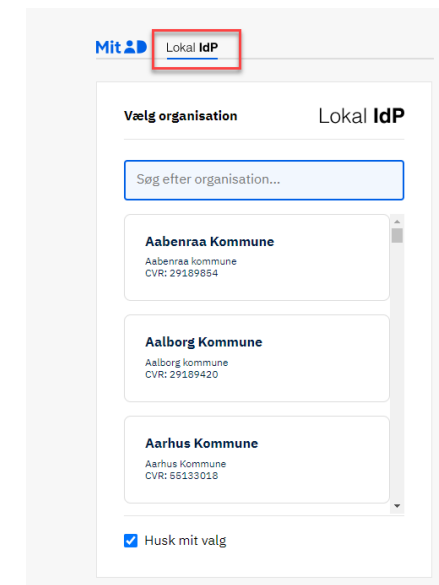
MitID

Lokal IdP

Vælg organisation

Lokal IdP

Søg efter organisation...

Aabenraa Kommune
Aabenraa kommune
CVR: 29189854

Aalborg Kommune
Aalborg kommune
CVR: 29189420

Aarhus Kommune
Aarhus Kommune
CVR: 55133018

Husk mit valg